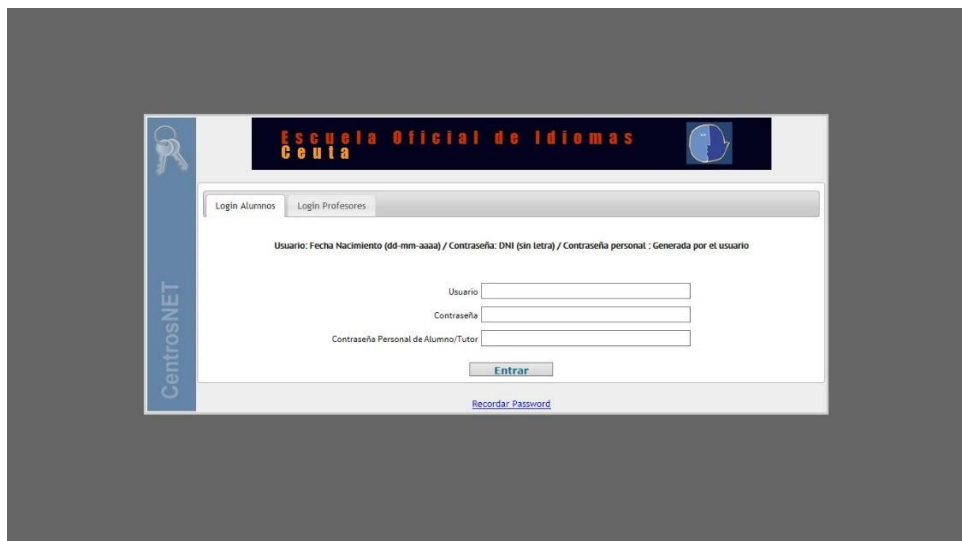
CentrosNET

Escuela Oficial de Idiomas
Ceuta

Login Alumnos | Login Profesores

Usuario: Fecha Nacimiento (dd-mm-aaaa) / Contraseña: DNI (sin letra) / Contraseña personal : Generada por el usuario

Usuario
Contraseña
Contraseña Personal de Alumno/Tutor

Entrar

Recordar Password